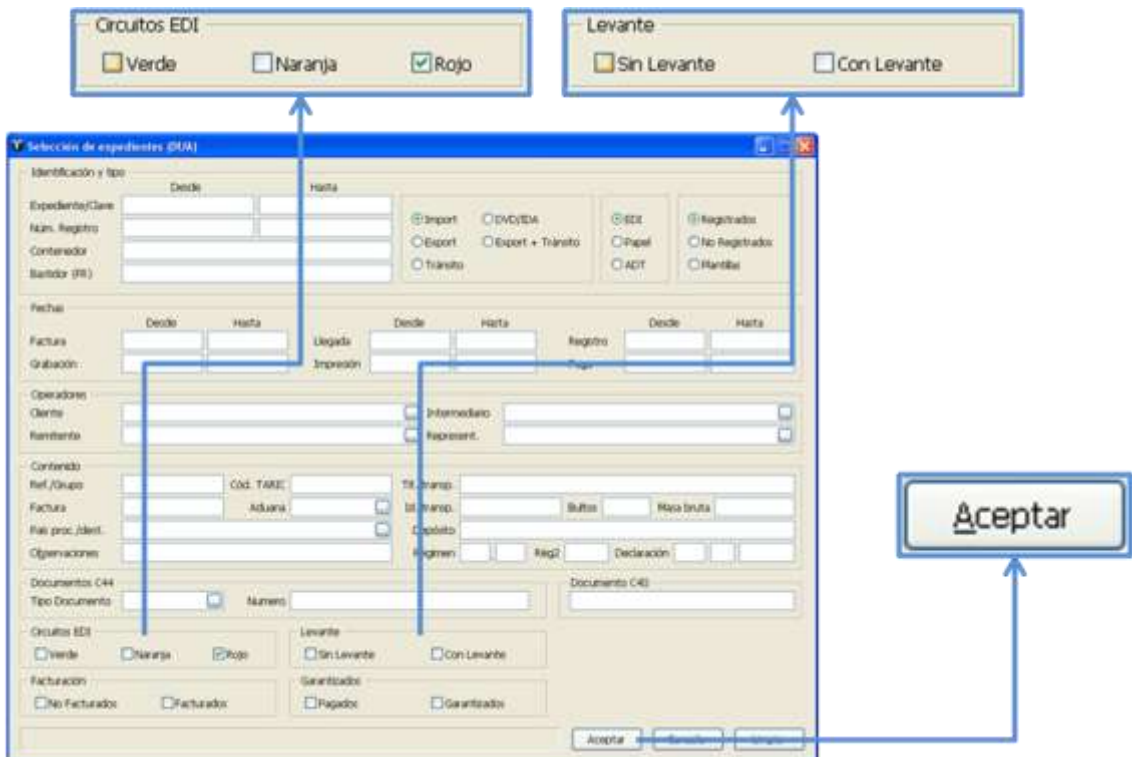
Circuitos EDI
Verde
Naranja
Rojo

Levante
Sin Levante
Con Levante

Selección de expedientes (DUA)

Identificación y tipo
Desde
Hasta
Expediente/Clave
Núm. Registro
Contenedor
Bastidor (FR)
Import
DVD/IDA
Export
Export + Tránsito
Tránsito
EDI
Papel
ADT
Registrados
No Registrados
Plantillas

Fechas
Desde
Hasta
Factura
Grabación
Desde
Hasta
Llegada
Impresión
Desde
Hasta
Registro
Pago

Operadores
Cliente
Remitente
Intermediario
Represent.

Contenido
Ref./Grupo
Cód. TARIC
Tit.transp.
Factura
Aduana
Id.transp.
Bultos
Masa bruta
País proc./dest.
Depósito
Observaciones
Régimen
Rég2
Declaración

Documentos C44
Tipo Documento
Numero
Documento C45

Circuitos EDI
Verde
Naranja
Rojo
Levante
Sin Levante
Con Levante

Facturación
No Facturados
Facturados
Garantizados
Pagados
Garantizados

Aceptar
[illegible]
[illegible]

Aceptar